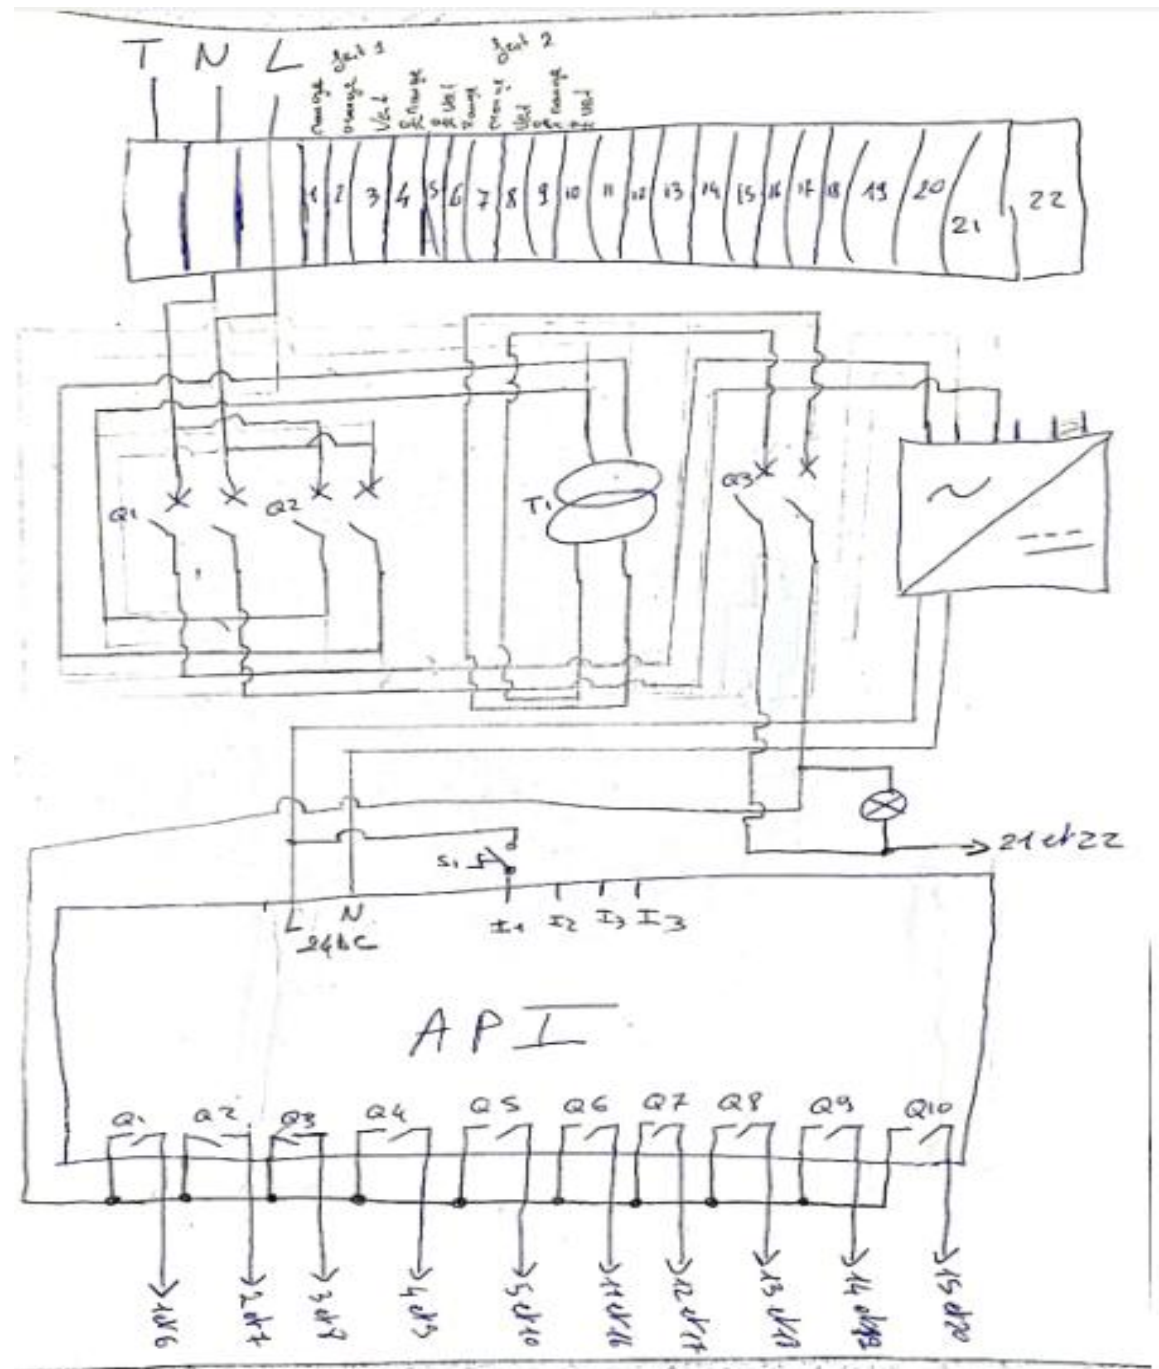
T N L

feux 1 feux 2

rouge orange vert blanc orange vert rouge vert orange rouge vert

1 2 3 4 5 6 7 8 9 10 11 12 13 14 15 16 17 18 19 20 21 22

Q1 Q2 T1 Q3

21 et 22

S1

L N
24DC

I1 I2 I3 I3

API

Q1 Q2 Q3 Q4 Q5 Q6 Q7 Q8 Q9 Q10

1 et 6
2 et 7
3 et 8
4 et 5
5 et 10
11 et 16
12 et 17
13 et 18
14 et 19
15 et 20